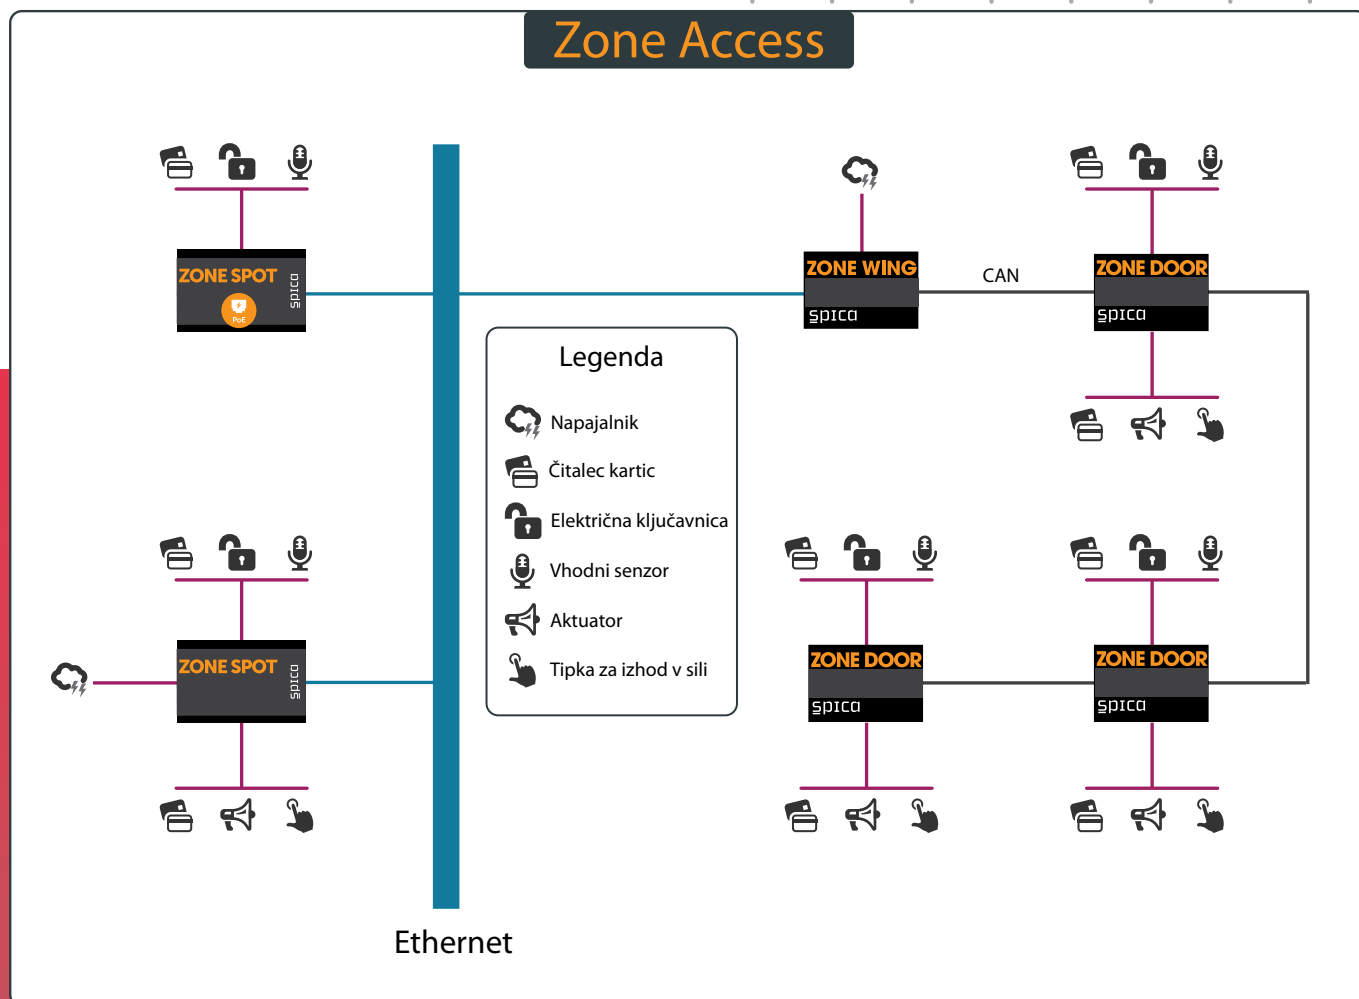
Zone Access

ZONE SPOT
spica
PoE

ZONE WING
spica

CAN

ZONE DOOR
spica

Legenda

Napajalnik

Čitalec kartic

Električna ključavnica

Vhodni senzor

Aktuator

Tipka za izhod v sili

ZONE SPOT
spica

ZONE DOOR
spica

ZONE DOOR
spica

Ethernet